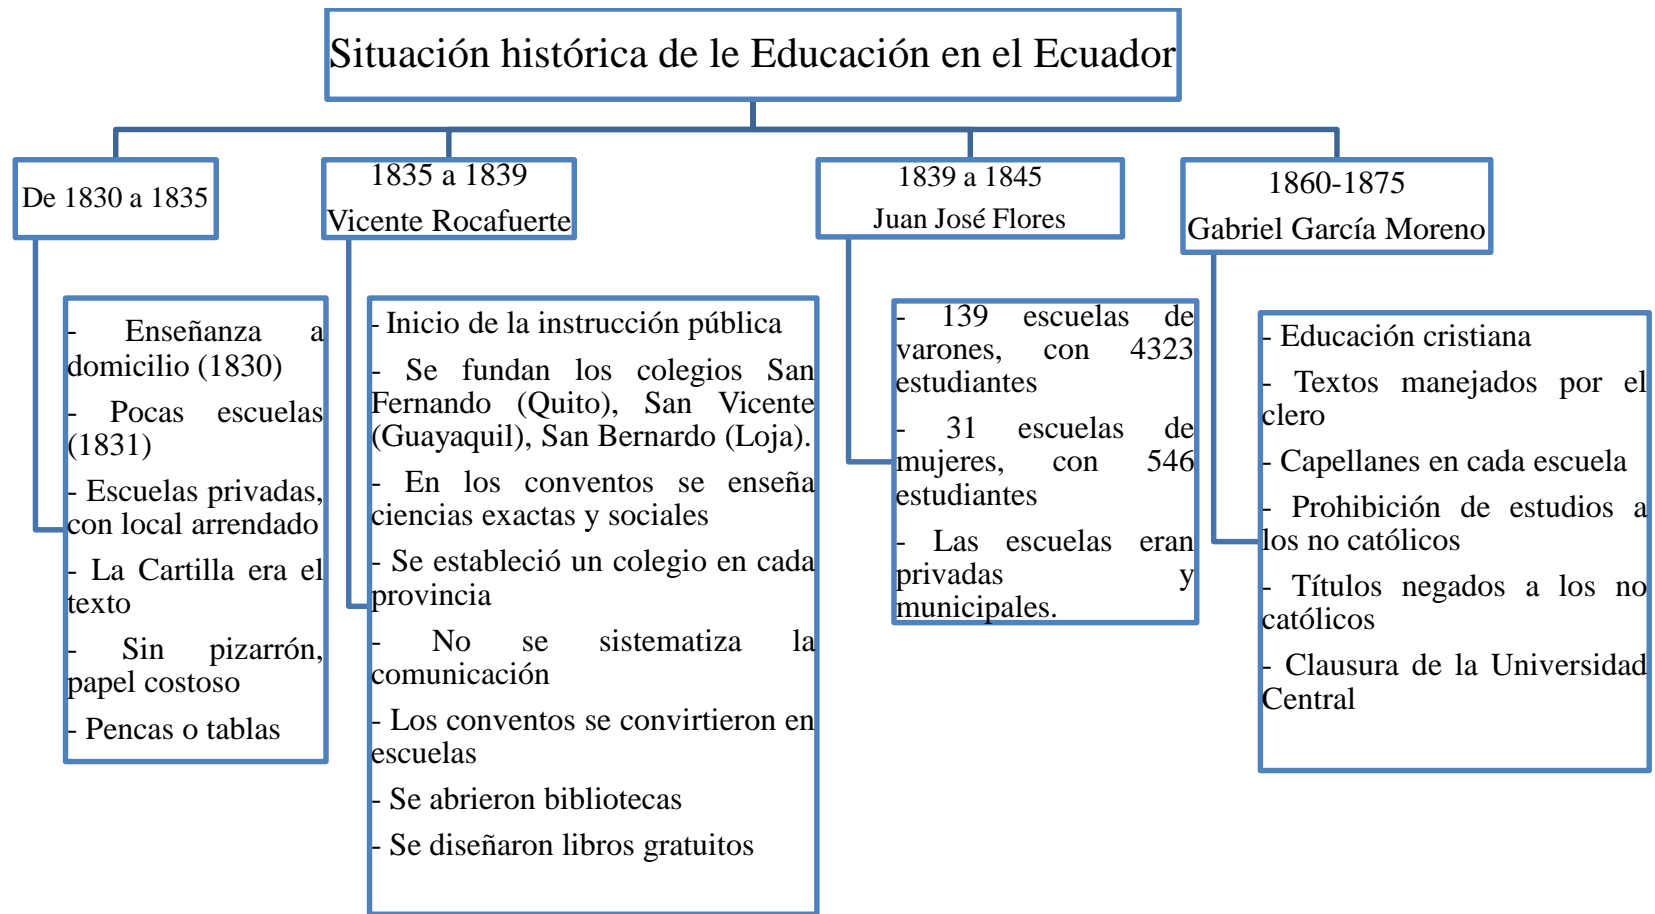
Situación histórica de le Educación en el Ecuador

De 1830 a 1835

- Enseñanza a domicilio (1830)
- Pocas escuelas (1831)
- Escuelas privadas, con local arrendado
- La Cartilla era el texto
- Sin pizarrón, papel costoso
- Pencas o tablas

1835 a 1839
Vicente Rocafuerte

- Inicio de la instrucción pública
- Se fundan los colegios San Fernando (Quito), San Vicente (Guayaquil), San Bernardo (Loja).
- En los conventos se enseña ciencias exactas y sociales
- Se estableció un colegio en cada provincia
- No se sistematiza la comunicación
- Los conventos se convirtieron en escuelas
- Se abrieron bibliotecas
- Se diseñaron libros gratuitos

1839 a 1845
Juan José Flores

- 139 escuelas de varones, con 4323 estudiantes
- 31 escuelas de mujeres, con 546 estudiantes
- Las escuelas eran privadas y municipales.

1860-1875
Gabriel García Moreno

- Educación cristiana
- Textos manejados por el clero
- Capellanes en cada escuela
- Prohibición de estudios a los no católicos
- Títulos negados a los no católicos
- Clausura de la Universidad Central